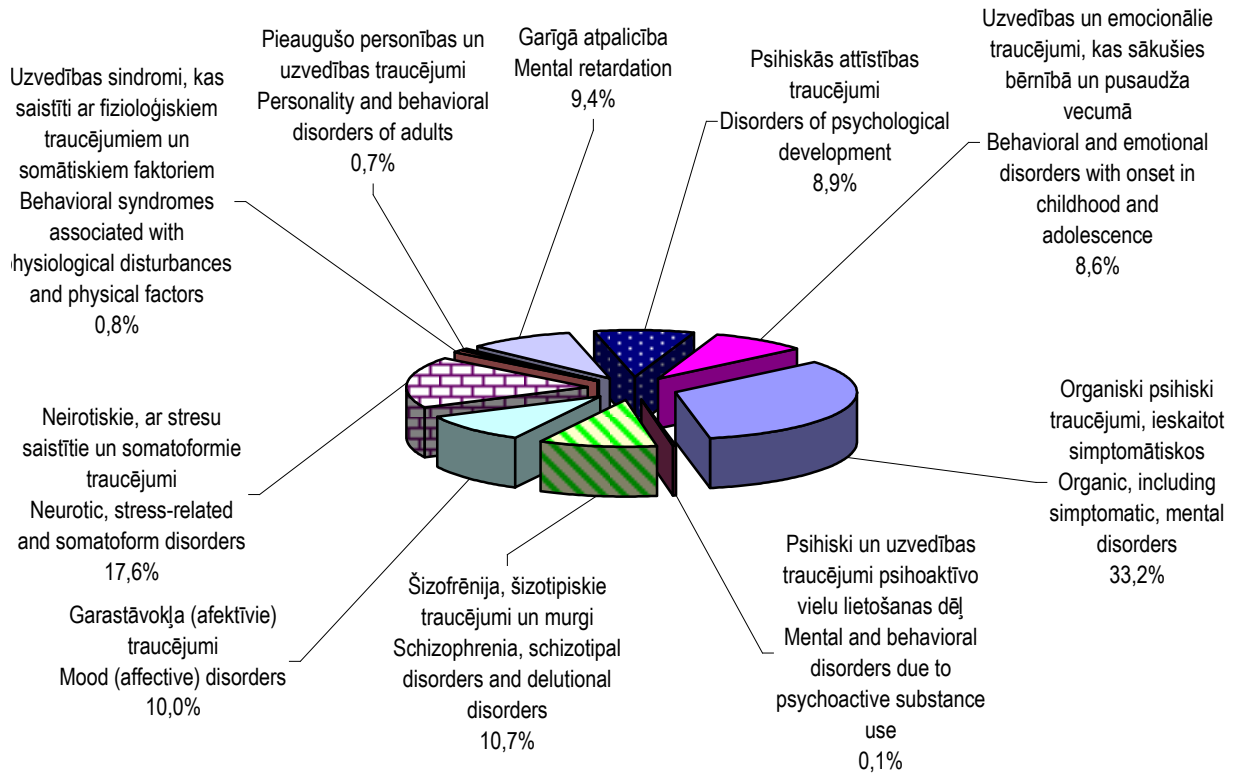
Uzvedības sindromi, kas saistīti ar fizioloģiskiem traucējumiem un somātiskiem faktoriem
Behavioral syndromes associated with hysiological disturbances and physical factors
0,8%

Pieaugušo personības un uzvedības traucējumi
Personality and behavioral disorders of adults
0,7%

Garīgā atpalicība
Mental retardation
9,4%

Psihiskās attīstības traucējumi
Disorders of psychological development
8,9%

Uzvedības un emocionālie traucējumi, kas sākušies bērnībā un pusaudža vecumā
Behavioral and emotional disorders with onset in childhood and adolescence
8,6%

Organiski psihiski traucējumi, ieskaitot simptomātiskos
Organic, including simptomatic, mental disorders
33,2%

Neirotiskie, ar stresu saistītie un somatoformie traucējumi
Neurotic, stress-related and somatoform disorders
17,6%

Garastāvokļa (afektīvie) traucējumi
Mood (affective) disorders
10,0%

Šizofrēnija, šizotipiskie traucējumi un murgi
Schizophrenia, schizotipal disorders and delutional disorders
10,7%

Psihiski un uzvedības traucējumi psihoaktīvo vielu lietošanas dēļ
Mental and behavioral disorders due to psychoactive substance use
0,1%